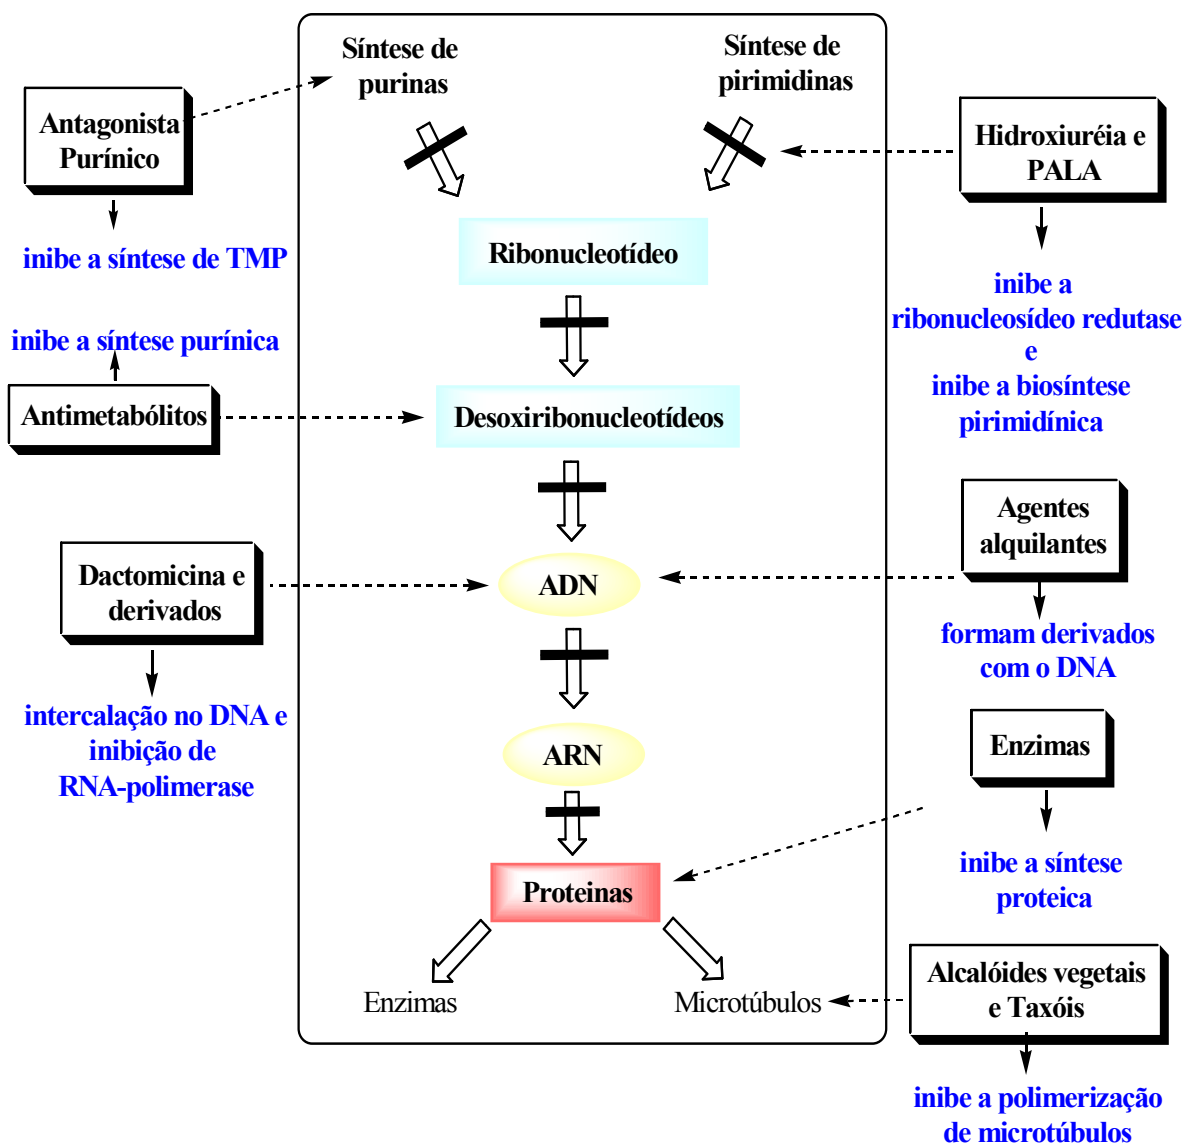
Síntese de purinas

Síntese de pirimidinas

Antagonista Purínico

inibe a síntese de TMP

Hidroxiuréia e PALA

inibe a ribonucleosídeo redutase e inibe a biosíntese pirimidínica

Ribonucleotídeo

inibe a síntese purínica

Antimetabólitos

Desoxiribonucleotídeos

Agentes alquilantes

Dactomicina e derivados

ADN

formam derivados com o DNA

intercalação no DNA e inibição de RNA-polimerase

ARN

Enzimas

inibe a síntese proteica

Proteinas

Enzimas

Microtúbulos

Alcalóides vegetais e Taxóis

inibe a polimerização de microtúbulos